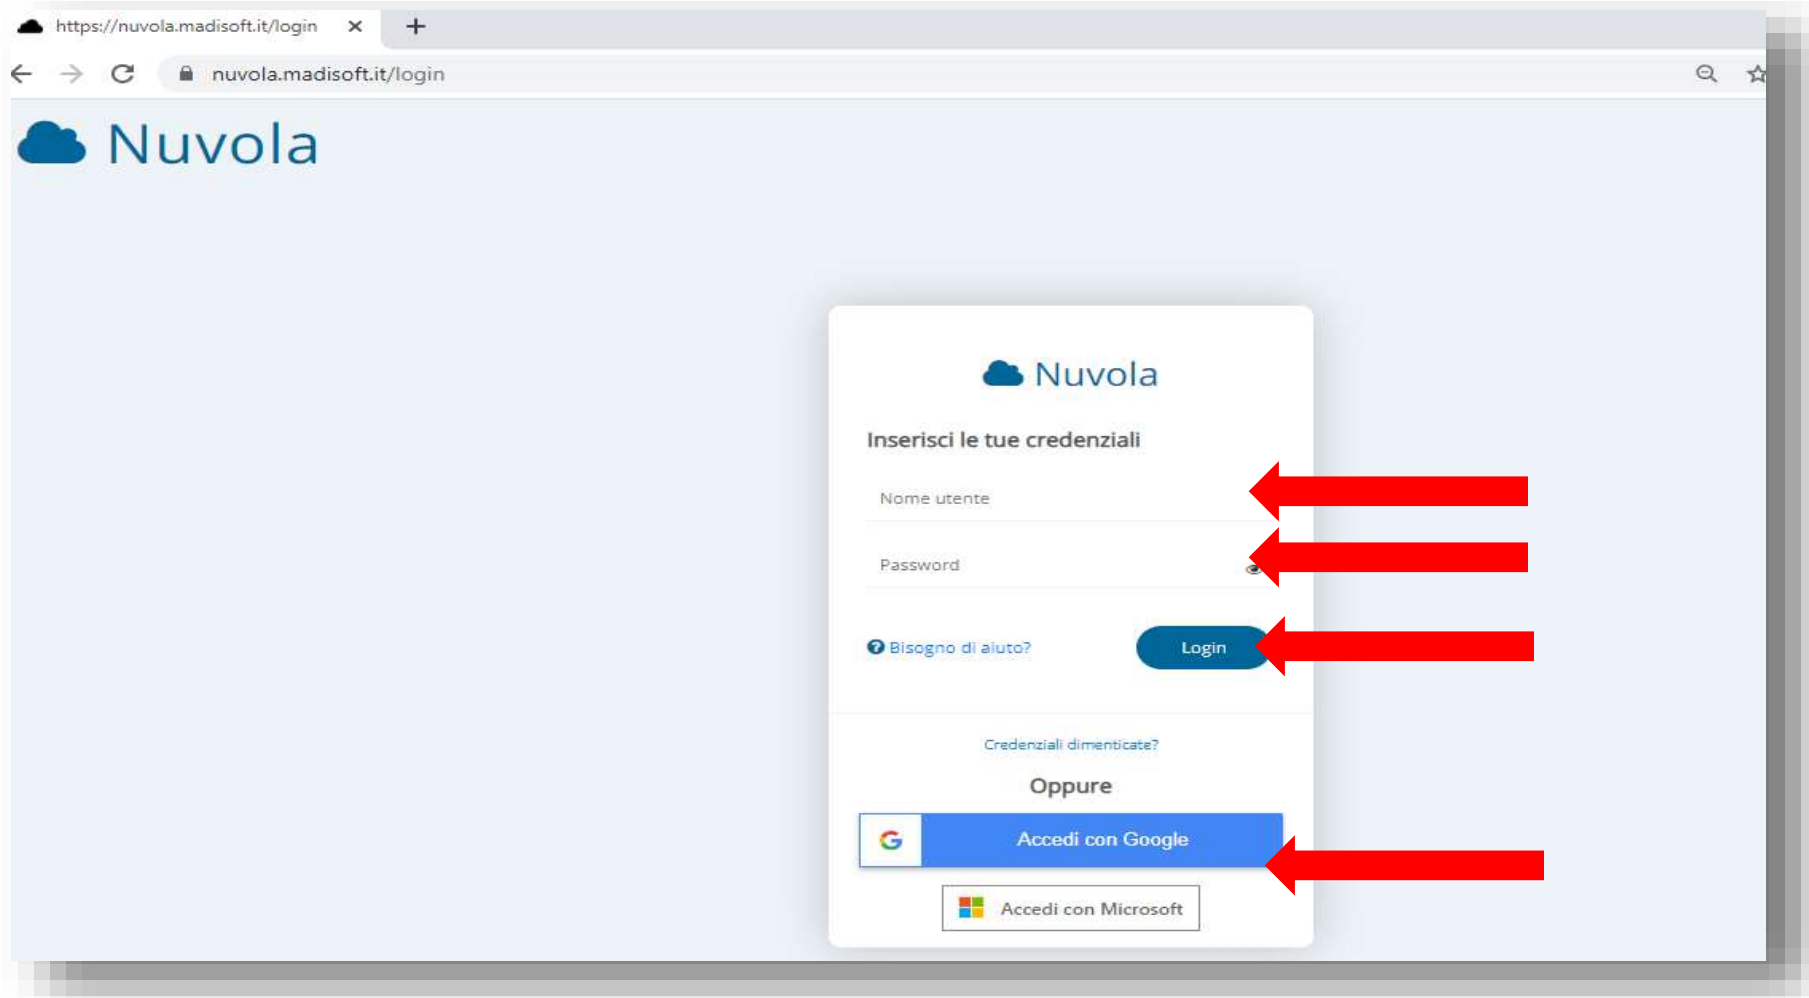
https://nuvola.madisoft.it/login ✕ +

nuvola.madisoft.it/login

Nuvola

Nuvola

Inserisci le tue credenziali

Nome utente

Password

Bisogno di aiuto?

Login

Credenziali dimenticate?

Oppure

G Accedi con Google

Accedi con Microsoft